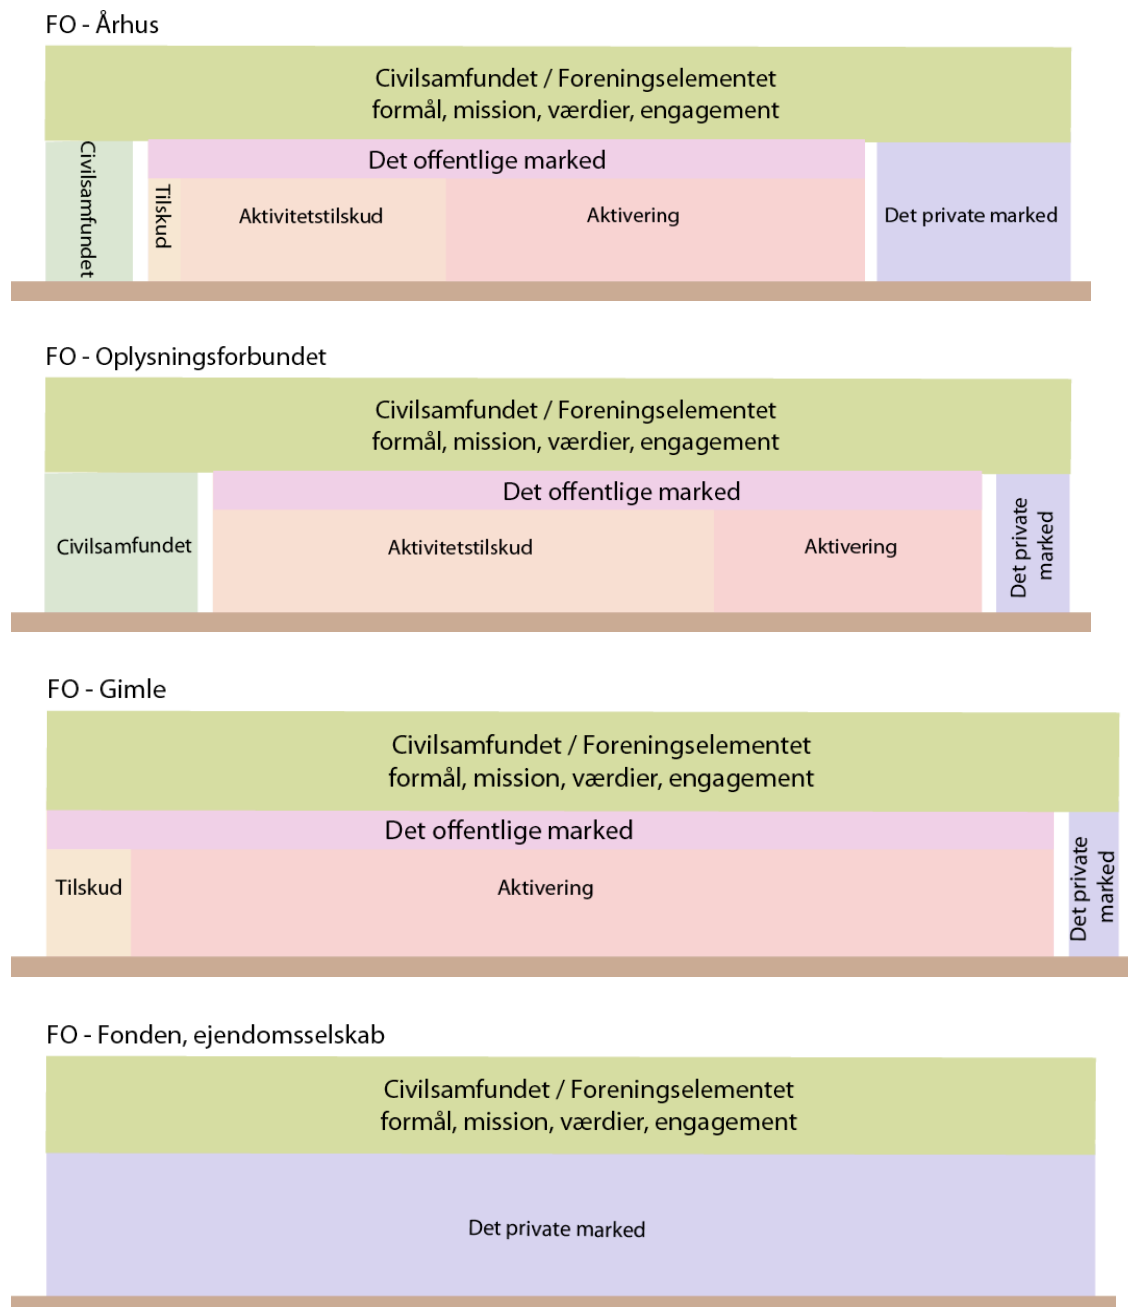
FO - Århus

Civilsamfundet / Foreningselementet
formål, mission, værdier, engagement

Civilsamfundet

Det offentlige marked

Tilskud

Aktivitetstilskud

Aktivering

Det private marked

FO - Oplysningsforbundet

Civilsamfundet / Foreningselementet
formål, mission, værdier, engagement

Civilsamfundet

Det offentlige marked

Aktivitetstilskud

Aktivering

Det private marked

FO - Gimle

Civilsamfundet / Foreningselementet
formål, mission, værdier, engagement

Det offentlige marked

Tilskud

Aktivering

Det private marked

FO - Fonden, ejendomsselskab

Civilsamfundet / Foreningselementet
formål, mission, værdier, engagement

Det private marked